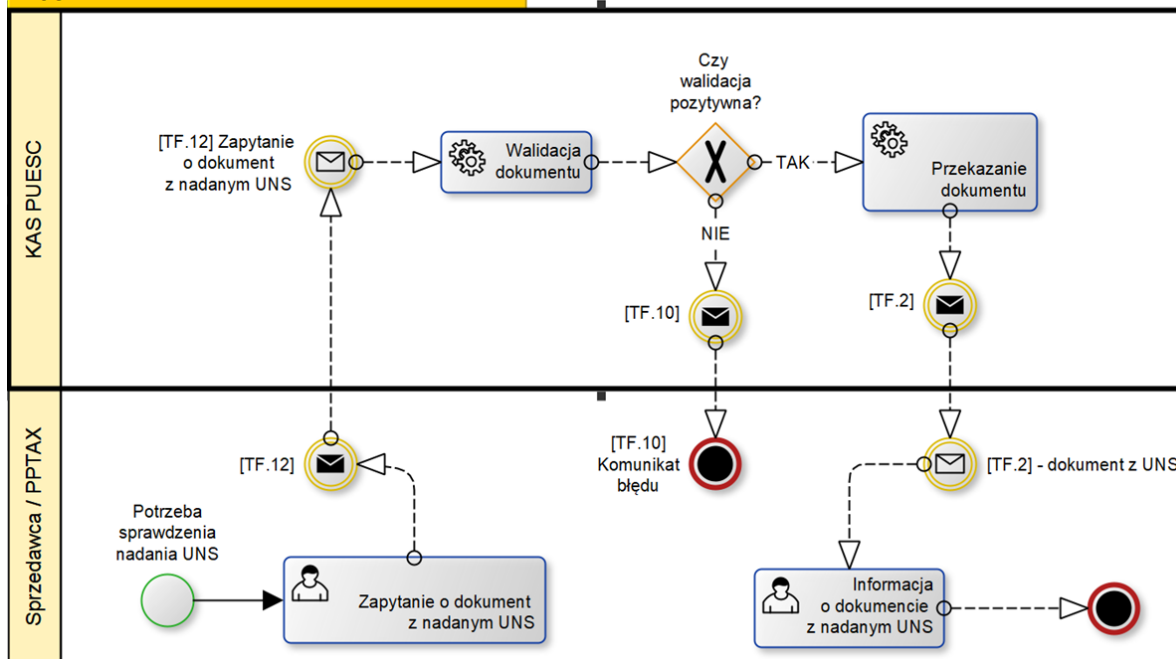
KAS PUESC

[TF.12] Zapytanie o dokument z nadanym UNS

Walidacja dokumentu

Czy walidacja pozytywna?

TAK

Przekazanie dokumentu

NIE

[TF.10]

[TF.2]

Sprzedawca / PPTAX

[TF.12]

[TF.10] Komunikat błędu

[TF.2] - dokument z UNS

Potrzeba sprawdzenia nadania UNS

Zapytanie o dokument z nadanym UNS

Informacja o dokumencie z nadanym UNS